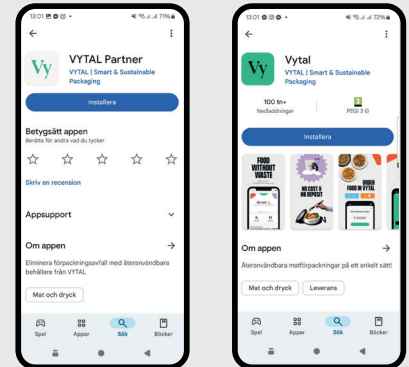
13:01

71%

VYTAL Partner
VYTAL | Smart & Sustainable Packaging

Installera

Betygsätt appen
Berätta för andra vad du tycker

Skriv en recension

Appsupport

Om appen

Eliminera förpackningsavfall med återanvändbara behållare från VYTAL

Mat och dryck

Spel Appar Sök Böcker

13:01

72%

Vytal
VYTAL | Smart & Sustainable Packaging

100 tn+
Nedladdningar

PEGI 3

Installera

FOOD WITHOUT WASTE

NO COST & NO DEPOSIT

ORDER FOOD IN VYTAL

Om appen

Återanvändbara matförpackningar på ett enkelt sätt!

Mat och dryck Leverans

Spel Appar Sök Böcker